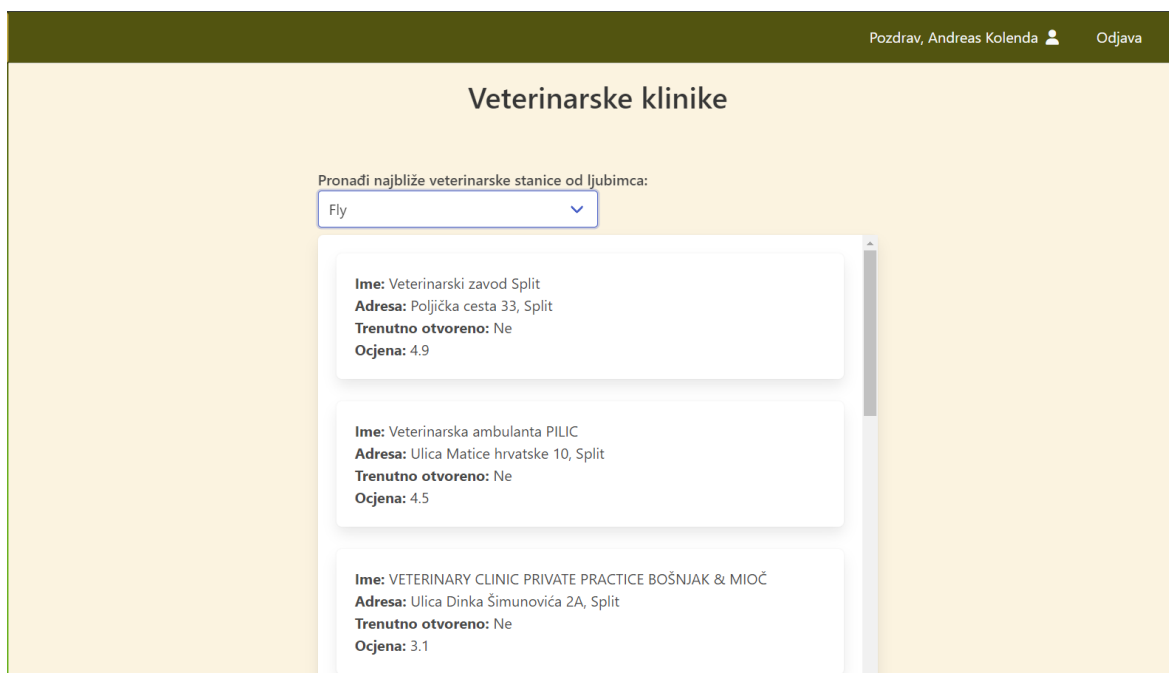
Pozdrav, Andreas Kolenda Odjava

Veterinarske klinike

Pronađi najbliže veterinarske stanice od ljubimca:

Fly

**Ime:** Veterinarski zavod Split
**Adresa:** Poljička cesta 33, Split
**Trenutno otvoreno:** Ne
**Ocjena:** 4.9

**Ime:** Veterinarska ambulanta PILIC
**Adresa:** Ulica Matice hrvatske 10, Split
**Trenutno otvoreno:** Ne
**Ocjena:** 4.5

**Ime:** VETERINARY CLINIC PRIVATE PRACTICE BOŠNJAK & MIOČ
**Adresa:** Ulica Dinka Šimunovića 2A, Split
**Trenutno otvoreno:** Ne
**Ocjena:** 3.1